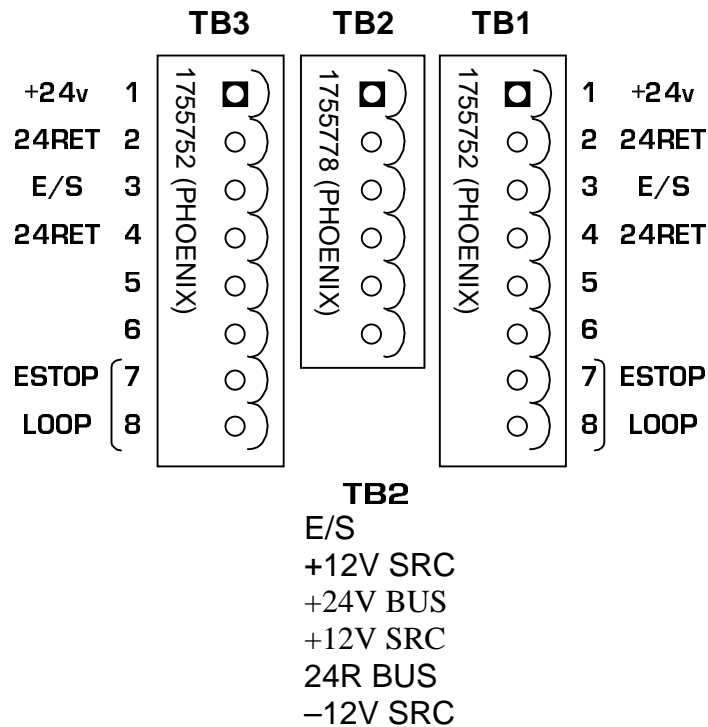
TB3 TB2 TB1

+24v 1
24RET 2
E/S 3
24RET 4
5
6
ESTOP 7
LOOP 8

1755752 (PHOENIX)

1755778 (PHOENIX)

1755752 (PHOENIX)

1 +24v
2 24RET
3 E/S
4 24RET
5
6
7 ESTOP
8 LOOP

TB2
E/S
+12V SRC
+24V BUS
+12V SRC
24R BUS
–12V SRC